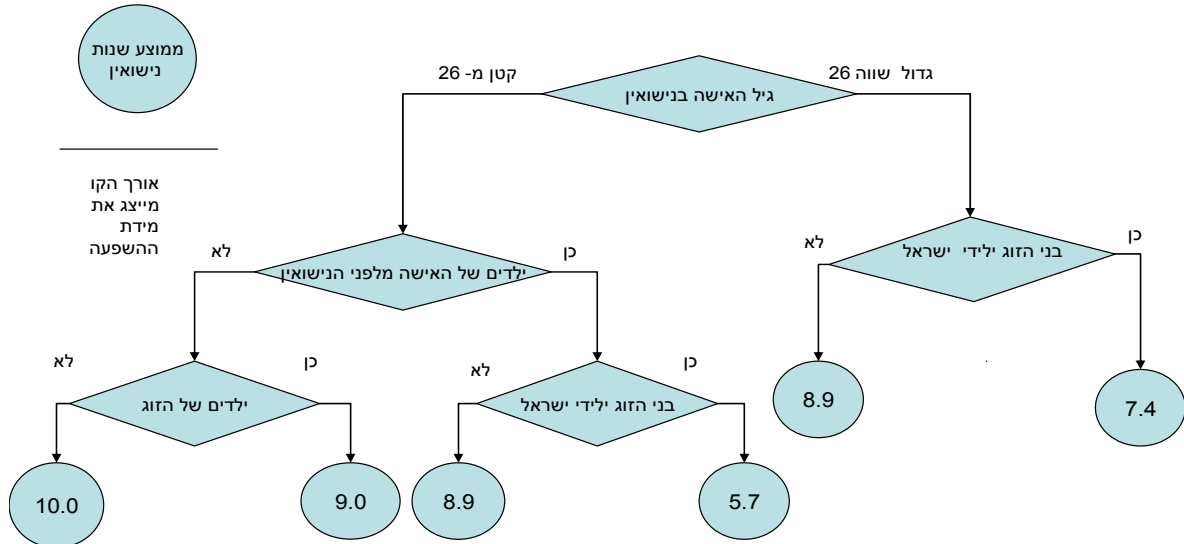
ממוצע שנות נישואין

אורך הקו מייצג את מידת ההשפעה

גיל האישה בנישואין

גדול שווה 26

קטן מ- 26

בני הזוג ילידי ישראל

כן

לא

7.4

8.9

ילדים של האישה מלפני הנישואין

כן

לא

בני הזוג ילידי ישראל

כן

לא

5.7

8.9

ילדים של הזוג

כן

לא

9.0

10.0